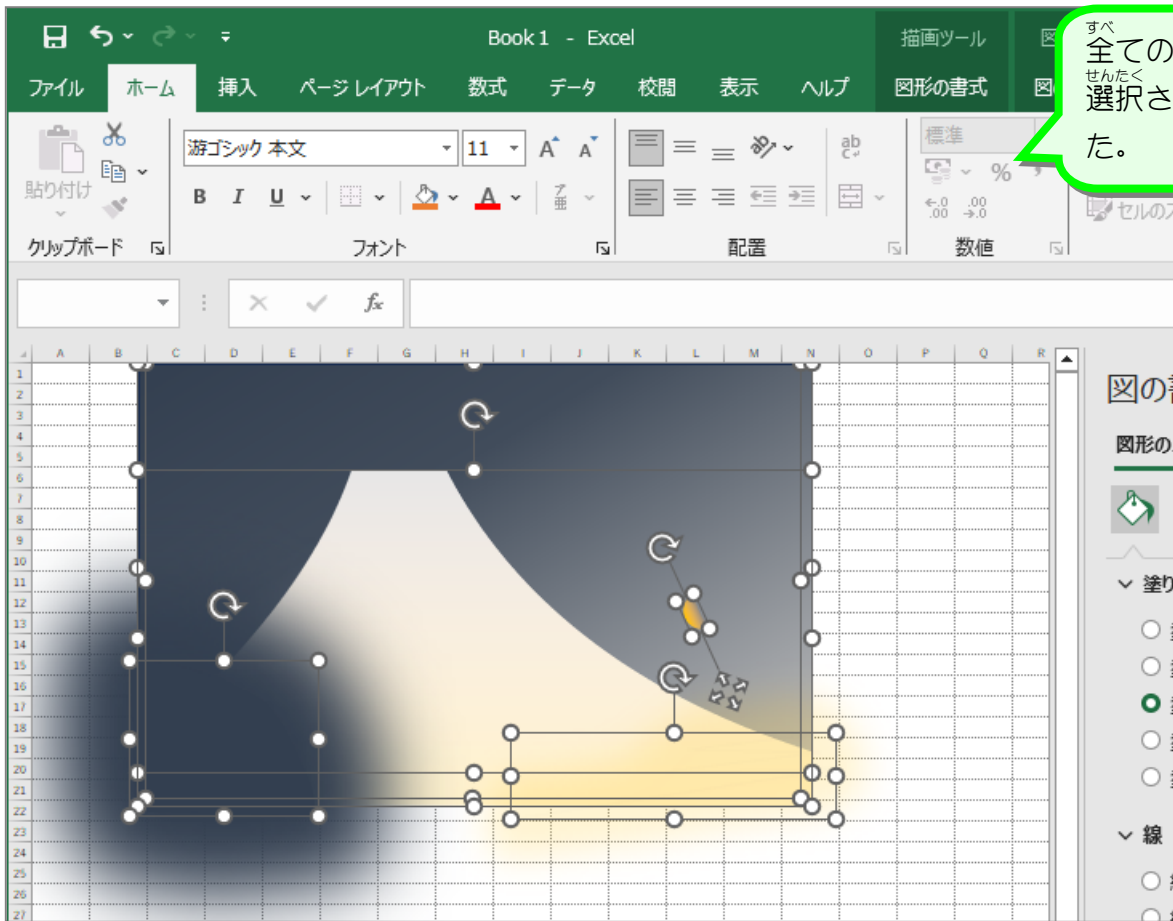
Book 1 - Excel

描画ツール

ファイル ホーム 挿入 ページ レイアウト 数式 データ 校閲 表示 ヘルプ 図形の書式 図

すべ
全ての
せんたく
選択さ
た。

貼り付け

クリップボード

游ゴシック 本文 11

B I U

フォント

配置

標準

%

数値

セルの

fx

A B C D E F G H I J K L M N O P Q R

1 2 3 4 5 6 7 8 9 10 11 12 13 14 15 16 17 18 19 20 21 22 23 24 25 26 27

図の

図形の

塗り

線